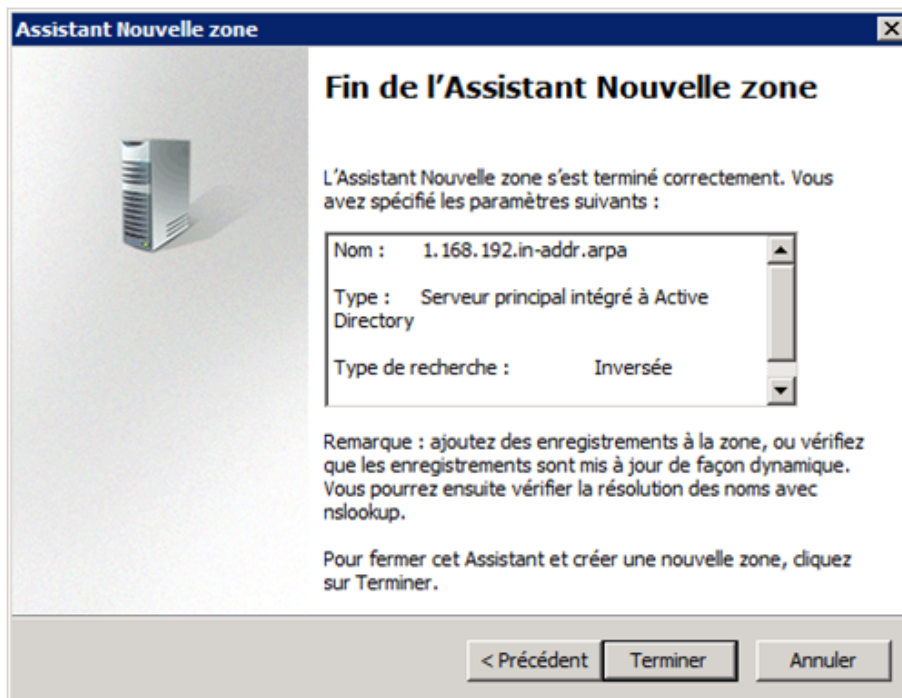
Assistant Nouvelle zone

Fin de l'Assistant Nouvelle zone

L'Assistant Nouvelle zone s'est terminé correctement. Vous avez spécifié les paramètres suivants :

Nom : 1.168.192.in-addr.arpa

Type : Serveur principal intégré à Active Directory

Type de recherche : Inversée

Remarque : ajoutez des enregistrements à la zone, ou vérifiez que les enregistrements sont mis à jour de façon dynamique. Vous pourrez ensuite vérifier la résolution des noms avec nslookup.

Pour fermer cet Assistant et créer une nouvelle zone, cliquez sur Terminer.

< Précédent | Terminer | Annuler